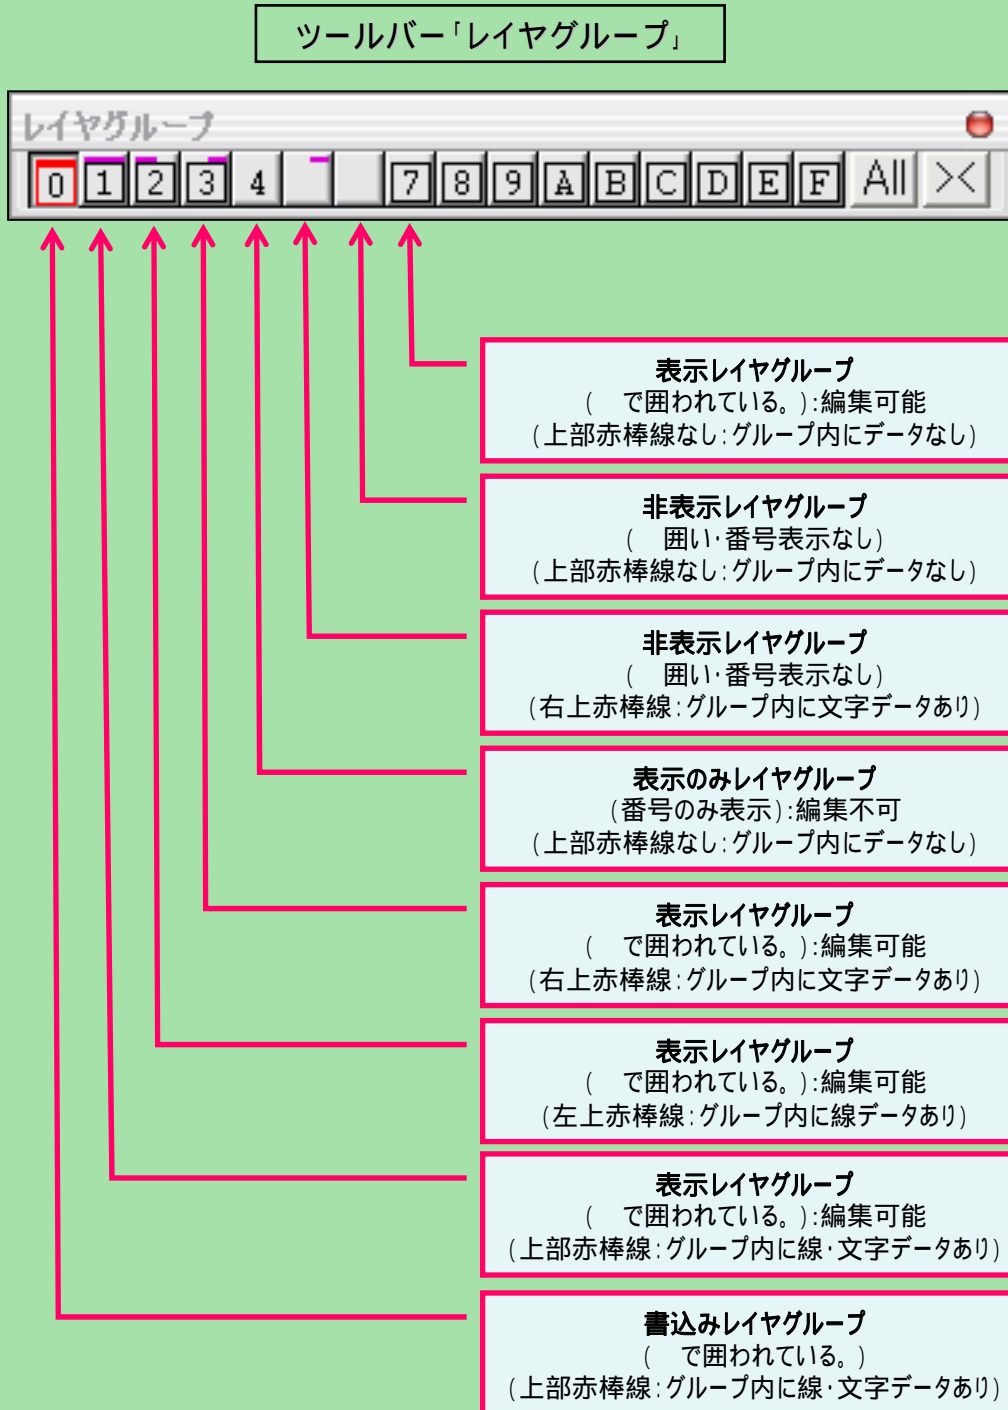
ツールバー「レイヤグループ」

レイヤグループ

0 1 2 3 4 7 8 9 A B C D E F All

表示レイヤグループ
（ で囲われている。）：編集可能
（上部赤棒線なし：グループ内にデータなし）

非表示レイヤグループ
（ 囲い・番号表示なし）
（上部赤棒線なし：グループ内にデータなし）

非表示レイヤグループ
（ 囲い・番号表示なし）
（右上赤棒線：グループ内に文字データあり）

表示のみレイヤグループ
（番号のみ表示）：編集不可
（上部赤棒線なし：グループ内にデータなし）

表示レイヤグループ
（ で囲われている。）：編集可能
（右上赤棒線：グループ内に文字データあり）

表示レイヤグループ
（ で囲われている。）：編集可能
（左上赤棒線：グループ内に線データあり）

表示レイヤグループ
（ で囲われている。）：編集可能
（上部赤棒線：グループ内に線・文字データあり）

書込みレイヤグループ
（ で囲われている。）
（上部赤棒線：グループ内に線・文字データあり）